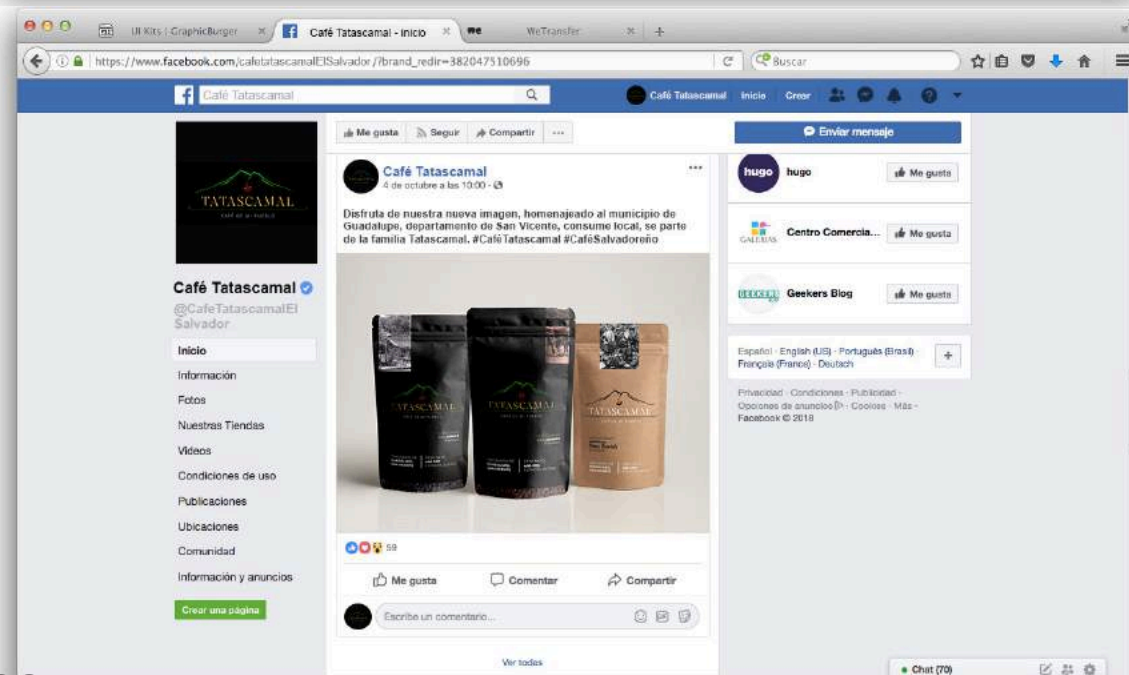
UI Kits | GraphicBurger
Café Tatascamal - Inicio
WeTransfer

https://www.facebook.com/cafetatascamalElSalvador/?brand_redir=382047510696
Buscar

Café Tatascamal
Café Tatascamal  Inicio  Crear

TATASCAMAL

Café Tatascamal
@CafeTatascamalElSalvador

Inicio
Información
Fotos
Nuestras Tiendas
Videos
Condiciones de uso
Publicaciones
Ubicaciones
Comunidad
Información y anuncios
Crear una página

Me gusta  Seguir  Compartir  ...

Café Tatascamal
4 de octubre a las 10:00

Disfruta de nuestra nueva imagen, homenajeado al municipio de Guadalupe, departamento de San Vicente, consume local, se parte de la familia Tatascamal. #CaféTatascamal #CaféSalvadoreño

TATASCAMAL
TATASCAMAL
TATASCAMAL

59

Me gusta  Comentar  Compartir

Escribe un comentario...

Ver todas

Enviar mensaje

hugo
hugo  Me gusta

Centro Comercia...  Me gusta

Geekers Blog  Me gusta

Español · English (US) · Português (Brasil) · Français (France) · Deutsch

Privacidad · Condiciones · Publicidad · Opciones de anuncios · Cookies · Más · Facebook © 2018

Chat (70)